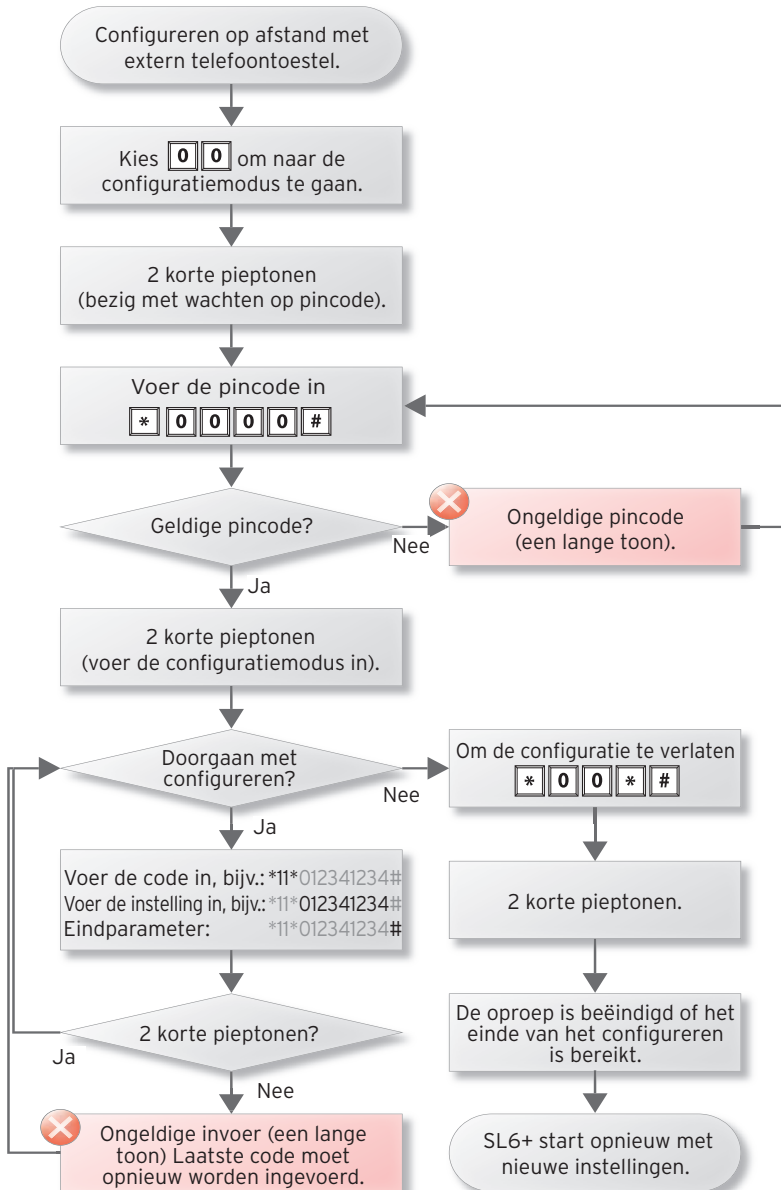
Configureren op afstand met extern telefoontoestel.

Kies 0 0 om naar de configuratiemodus te gaan.

2 korte pieptonen (bezig met wachten op pincode).

Voer de pincode in
* 0 0 0 0 #

Geldige pincode?

Nee

Ongeldige pincode (een lange toon).

Ja

2 korte pieptonen (voer de configuratiemodus in).

Doorgaan met configureren?

Nee

Om de configuratie te verlaten
* 0 0 * #

Ja

Voer de code in, bijv.: *11*012341234#
Voer de instelling in, bijv.: *11*012341234#
Eindparameter: *11*012341234#

2 korte pieptonen.

2 korte pieptonen?

Ja

Nee

De oproep is beëindigd of het einde van het configureren is bereikt.

Ongeldige invoer (een lange toon) Laatste code moet opnieuw worden ingevoerd.

SL6+ start opnieuw met nieuwe instellingen.